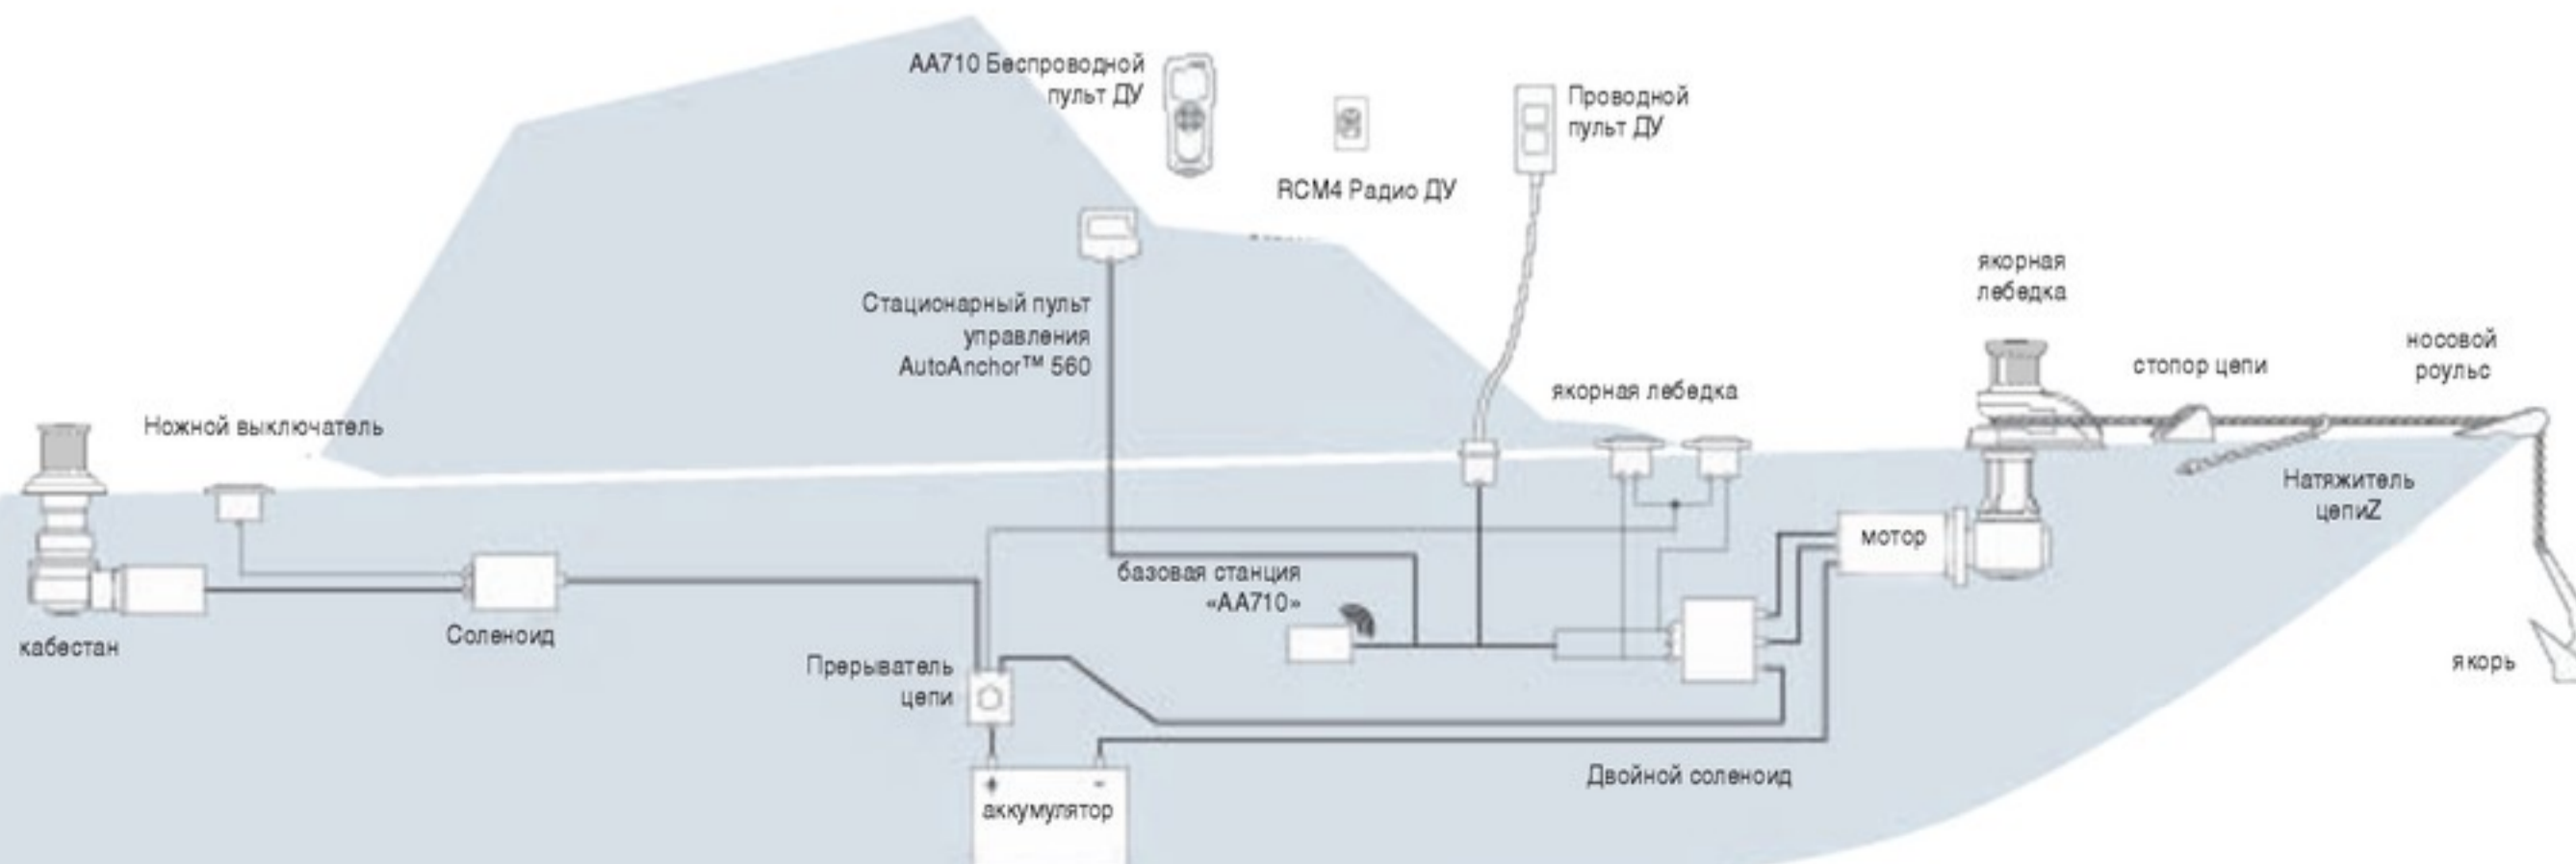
AA710 Беспроводной пульт ДУ

RCM4 Радио ДУ

Проводной пульт ДУ

Стационарный пульт управления AutoAnchor™ 560

якорная лебедка

носовой роульс

стопор цепи

якорная лебедка

Ножной выключатель

Натяжитель цепиZ

мотор

базовая станция «AA710»

кабестан

Соленоид

Прерыватель цепи

якорь

+

-

аккумулятор

Двойной соленоид